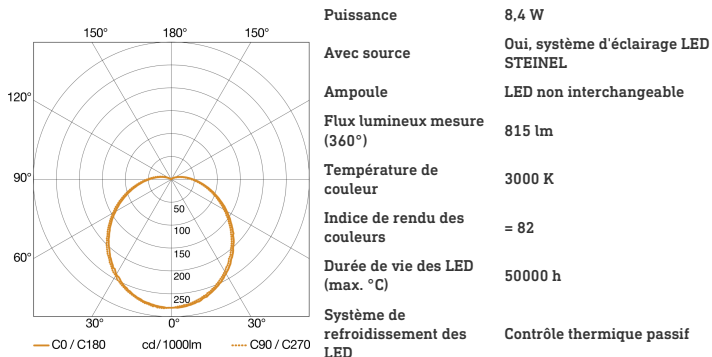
150° 180° 150°
120°
90°
60°
30° 0° 30°
50
100
150
200
250
C0 / C180 cd / 1000lm C90 / C270

| | |
|---|---|
| Puissance | 8,4 W |
| Avec source | Oui, système d'éclairage LED STEINEL |
| Ampoule | LED non interchangeable |
| Flux lumineux mesure (360°) | 815 lm |
| Température de couleur | 3000 K |
| Indice de rendu des couleurs | = 82 |
| Durée de vie des LED (max. °C) | 50000 h |
| Système de refroidissement des LED | Contrôle thermique passif |